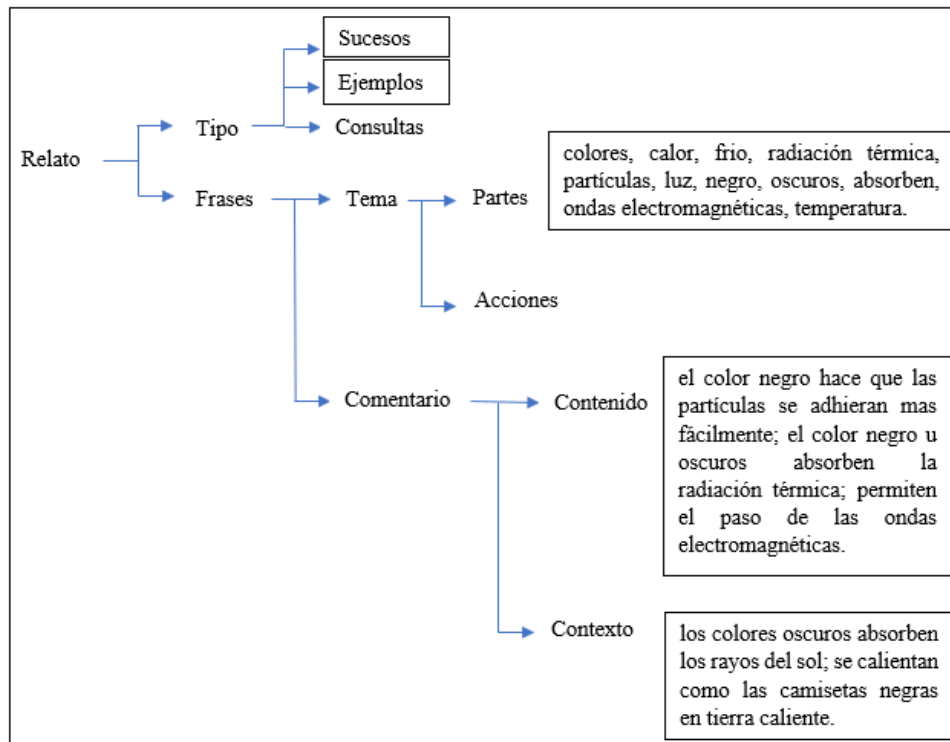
Relato

Tipo

Sucesos

Ejemplos

Consultas

Frases

Tema

Partes

colores, calor, frio, radiación térmica, partículas, luz, negro, oscuros, absorben, ondas electromagnéticas, temperatura.

Acciones

Comentario

Contenido

el color negro hace que las partículas se adhieran mas fácilmente; el color negro u oscuros absorben la radiación térmica; permiten el paso de las ondas electromagnéticas.

Contexto

los colores oscuros absorben los rayos del sol; se calientan como las camisetas negras en tierra caliente.